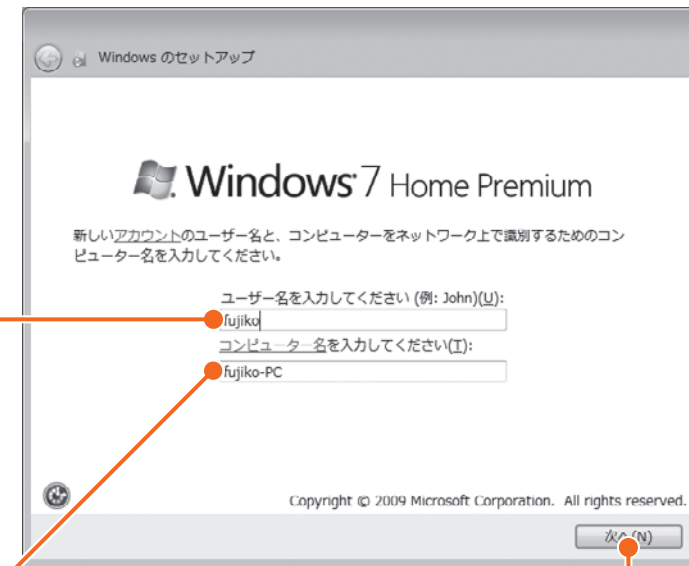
Windows のセットアップ

Windows 7 Home Premium

新しいアカウントのユーザー名と、コンピューターをネットワーク上で識別するためのコンピューター名を入力してください。

ユーザー名を入力してください (例: John)(U):

fujiko

コンピューター名を入力してください(T):

fujiko-PC

Copyright © 2009 Microsoft Corporation. All rights reserved.

次へ(N)